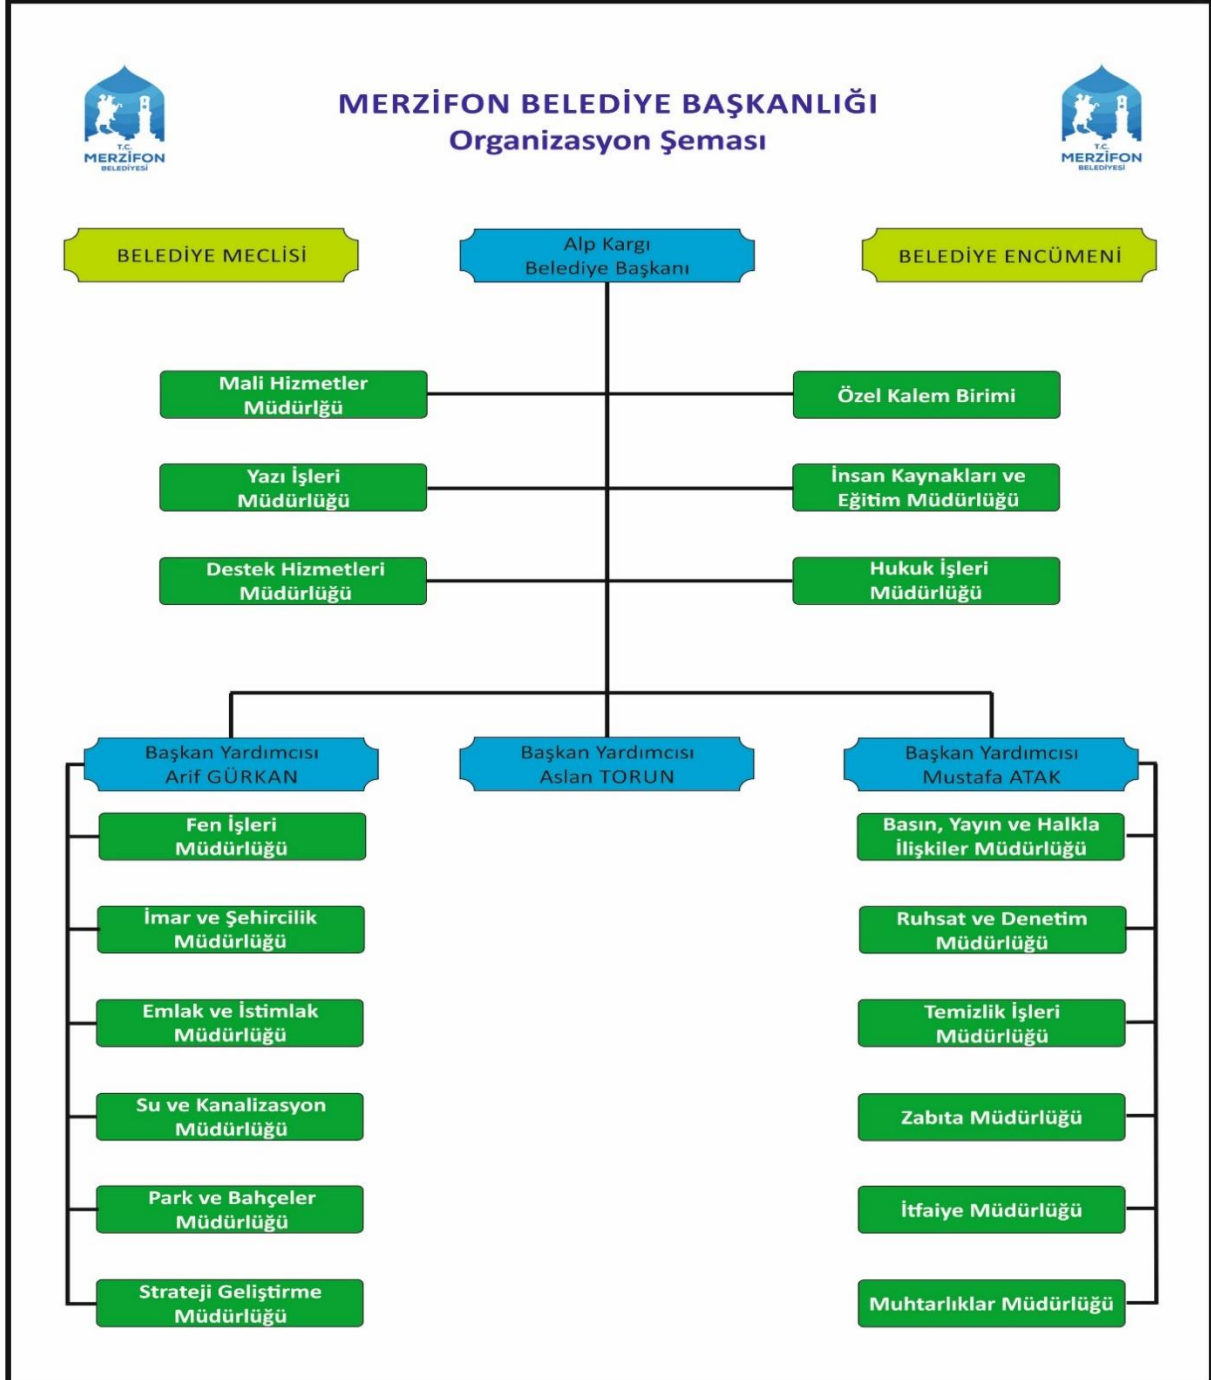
T.C. MERZİFON BELEDİYESİ

MERZİFON BELEDİYE BAŞKANLIĞI
Organizasyon Şeması

T.C. MERZİFON BELEDİYESİ

BELEDİYE MECLİSİ

Alp Kargı
Belediye Başkanı

BELEDİYE ENCÜMENİ

Mali Hizmetler Müdürlgü

Özel Kalem Birimi

Yazı İşleri Müdürlüğü

İnsan Kaynakları ve Eğitim Müdürlüğü

Destek Hizmetleri Müdürlüğü

Hukuk İşleri Müdürlüğü

Başkan Yardımcısı
Arif GÜRKAN

Başkan Yardımcısı
Aslan TORUN

Başkan Yardımcısı
Mustafa ATAK

Fen İşleri Müdürlüğü

İmar ve Şehircilik Müdürlüğü

Emlak ve İstimlak Müdürlüğü

Su ve Kanalizasyon Müdürlüğü

Park ve Bahçeler Müdürlüğü

Strateji Geliştirme Müdürlüğü

Basın, Yayın ve Halkla İlişkiler Müdürlüğü

Ruhsat ve Denetim Müdürlüğü

Temizlik İşleri Müdürlüğü

Zabıta Müdürlüğü

İtfaiye Müdürlüğü

Muhtarlıklar Müdürlüğü